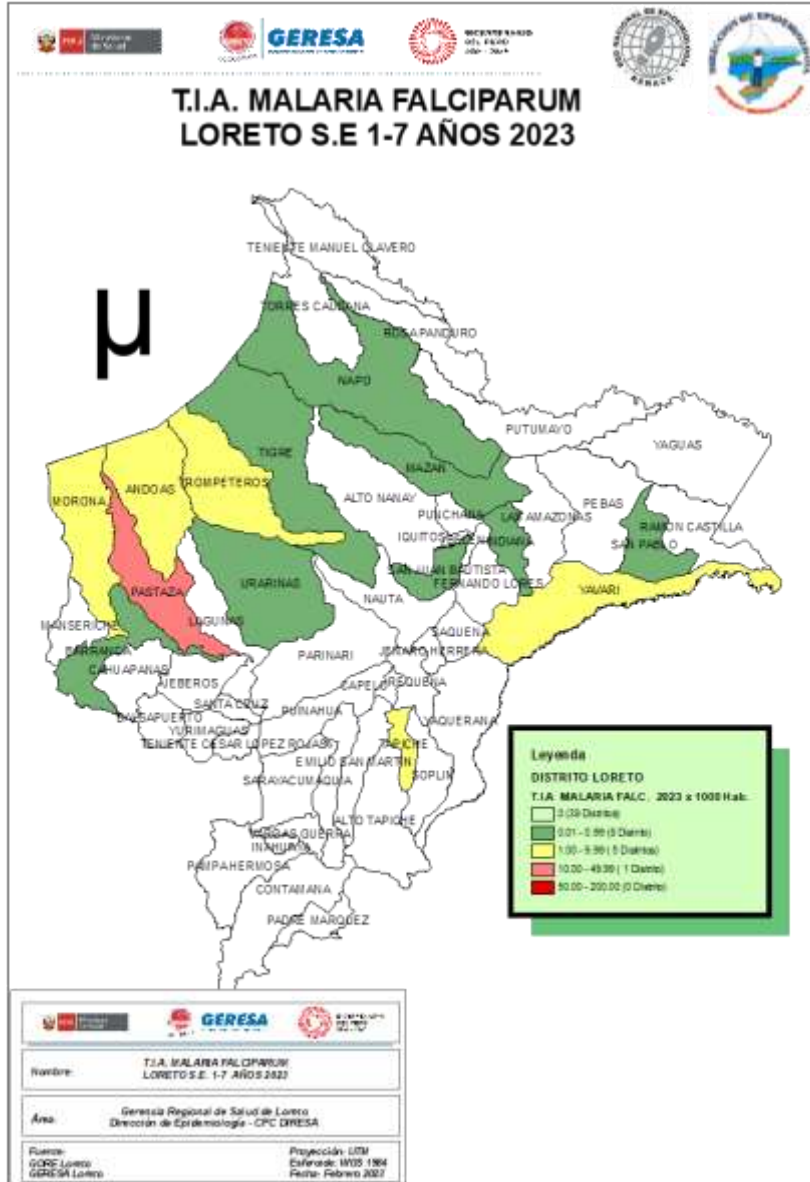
GERESA

T.I.A. MALARIA FALCIPARUM
LORETO S.E 1-7 AÑOS 2023

µ

TENIENTE MANUEL CLAVERO
TORRES CAUSANA
ROSA PANDURO
NAPO
PUTUMAYO
YAGUAS
TIGRE
MAZAN
ALTO NANAY
PEBAS
TROMPETEROS
ANDOAS
MORONA
PUNCHANA
LAS AMAZONAS
RAMON CASTILLA
IQUITOS
INDIANA
SAN PABLO
SAN JUAN BAUTISTA
FERNANDO LORES
YAVARI
PASTAZA
URARINAS
NAUTA
MANSERICHE
URARINAS
SAQUENA
BARRANCA
CAHUAPANAS
PARINARI
JENARO HERRERA
JEBEROS
CAPELO
REQUENA
SANTA CRUZ
BALSAPUERTO
YURIMAGUAS
PUINAHUA
YAQUERANA
TENIENTE CESAR LOPEZ ROJAS
EMILIO SAN MARTIN
TAPICHE
SOPLIN
SARAYACU
MAQUIA
ALTO TAPICHE
VARGAS GUERRA
INAHUAYA
PAMPA HERMOSA
CONTAMANA
PADRE MARQUEZ

Leyenda
DISTRITO LORETO
T.I.A. MALARIA FALC. 2023 x 1000 Hab.
0 (39 Distritos)
0.01 - 0.99 (8 Distrito)
1.00 - 9.99 (5 Distrito)
10.00 - 49.99 (1 Distrito)
50.00 - 200.00 (0 Distrito)

GERESA

Nombre: T.I.A. MALARIA FALCIPARUM LORETO S.E. 1-7 AÑOS 2023

Área: Gerencia Regional de Salud de Loreto Dirección de Epidemiología - CPC DIRESA

Fuente: GORE Loreto GERESA Loreto

Proyección: UTM
Esferoide: WGS 1984
Fecha: Febrero 2023